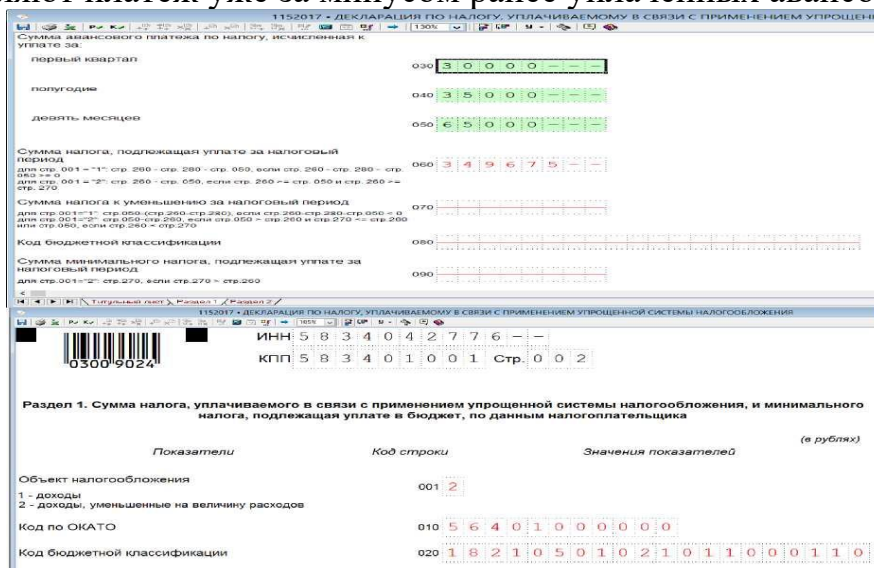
ный платеж уже за минусом ранее уплаченных авансо

1152017 • ДЕКЛАРАЦИЯ ПО НАЛОГУ, УПЛАЧИВАЕМОМУ В СВЯЗИ С ПРИМЕНЕНИЕМ УПРОЩЕН

130%

Сумма авансового платежа по налогу, исчисленная к уплате за:

первый квартал 030 3 0 0 0 0 – – –

полугодие 040 3 5 0 0 0 – – –

девять месяцев 050 6 5 0 0 0 – – –

Сумма налога, подлежащая уплате за налоговый период
для стр. 001 = "1": стр. 260 - стр. 280 - стр. 050, если стр. 260 - стр. 280 - стр. 050 > = 0
для стр. 001 = "2": стр. 260 - стр. 050, если стр. 260 >= стр. 050 и стр. 260 >= стр. 270
060 3 4 9 6 7 5 – –

Сумма налога к уменьшению за налоговый период
для стр.001="1": стр.050-(стр.260-стр.280), если стр.260-стр.280-стр.050 < 0
для стр.001="2": стр.050-стр.260, если стр.050 > стр.260 и стр.270 <= стр.260 или стр.050, если стр.260 < стр.270
070

Код бюджетной классификации 080

Сумма минимального налога, подлежащая уплате за налоговый период
для стр.001="2": стр.270, если стр.270 > стр.260
090

Титульный лист / Раздел 1 / Раздел 2 /

1152017 • ДЕКЛАРАЦИЯ ПО НАЛОГУ, УПЛАЧИВАЕМОМУ В СВЯЗИ С ПРИМЕНЕНИЕМ УПРОЩЕННОЙ СИСТЕМЫ НАЛОГООБЛОЖЕНИЯ

165%

0300 9024

ИНН 5 8 3 4 0 4 2 7 7 6 – –

КПП 5 8 3 4 0 1 0 0 1 Стр. 0 0 2

Раздел 1. Сумма налога, уплачиваемого в связи с применением упрощенной системы налогообложения, и минимального налога, подлежащая уплате в бюджет, по данным налогоплательщика

(в рублях)

Показатели | Код строки | Значения показателей

Объект налогообложения
1 - доходы
2 - доходы, уменьшенные на величину расходов
001 2

Код по ОКАТО 010 5 6 4 0 1 0 0 0 0 0 0

Код бюджетной классификации 020 1 8 2 1 0 5 0 1 0 2 1 0 1 1 0 0 0 1 1 0